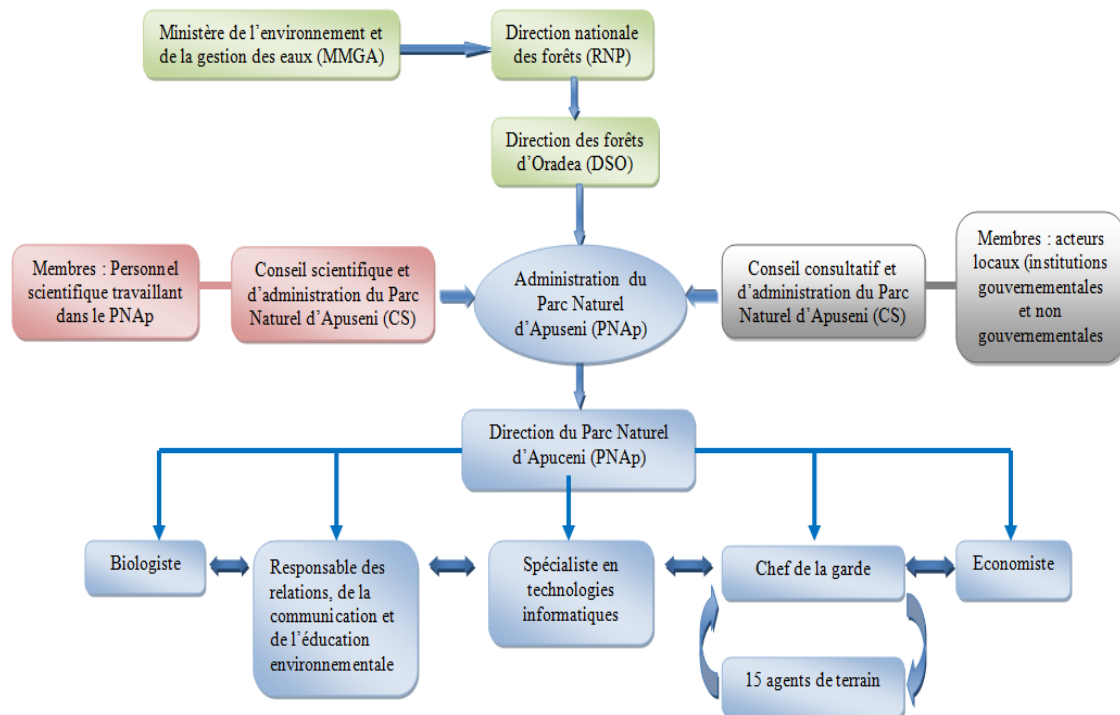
Ministère de l'environnement et de la gestion des eaux (MMGA)

Direction nationale des forêts (RNP)

Direction des forêts d'Oradea (DSO)

Membres : Personnel scientifique travaillant dans le PNAp

Conseil scientifique et d'administration du Parc Naturel d'Apuseni (CS)

Administration du Parc Naturel d'Apuseni (PNAp)

Conseil consultatif et d'administration du Parc Naturel d'Apuseni (CS)

Membres : acteurs locaux (institutions gouvernementales et non gouvernementales

Direction du Parc Naturel d'Apuceni (PNAp)

Biologiste

Responsable des relations, de la communication et de l'éducation environnementale

Spécialiste en technologies informatiques

Chef de la garde

Economiste

15 agents de terrain